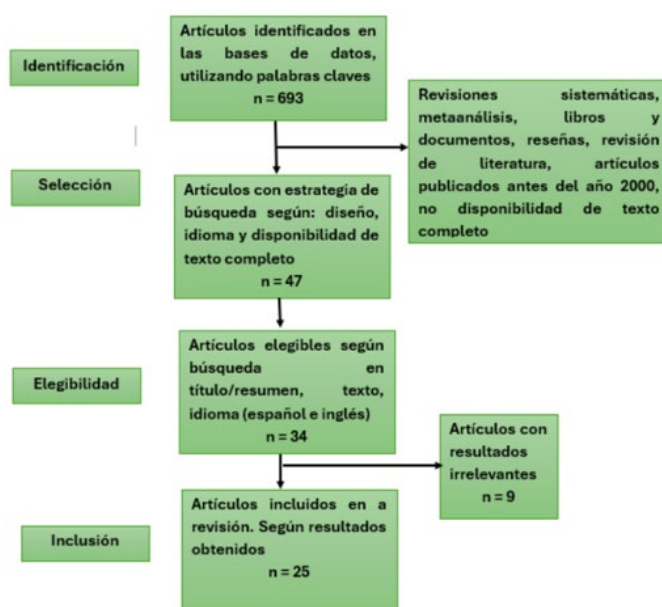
Identificación

Artículos identificados en las bases de datos, utilizando palabras claves
n = 693

Revisiones sistemáticas, metaanálisis, libros y documentos, reseñas, revisión de literatura, artículos publicados antes del año 2000, no disponibilidad de texto completo

Selección

Artículos con estrategia de búsqueda según: diseño, idioma y disponibilidad de texto completo
n = 47

Elegibilidad

Artículos elegibles según búsqueda en título/resumen, texto, idioma (español e inglés)
n = 34

Artículos con resultados irrelevantes
n = 9

Inclusión

Artículos incluidos en a revisión. Según resultados obtenidos
n = 25